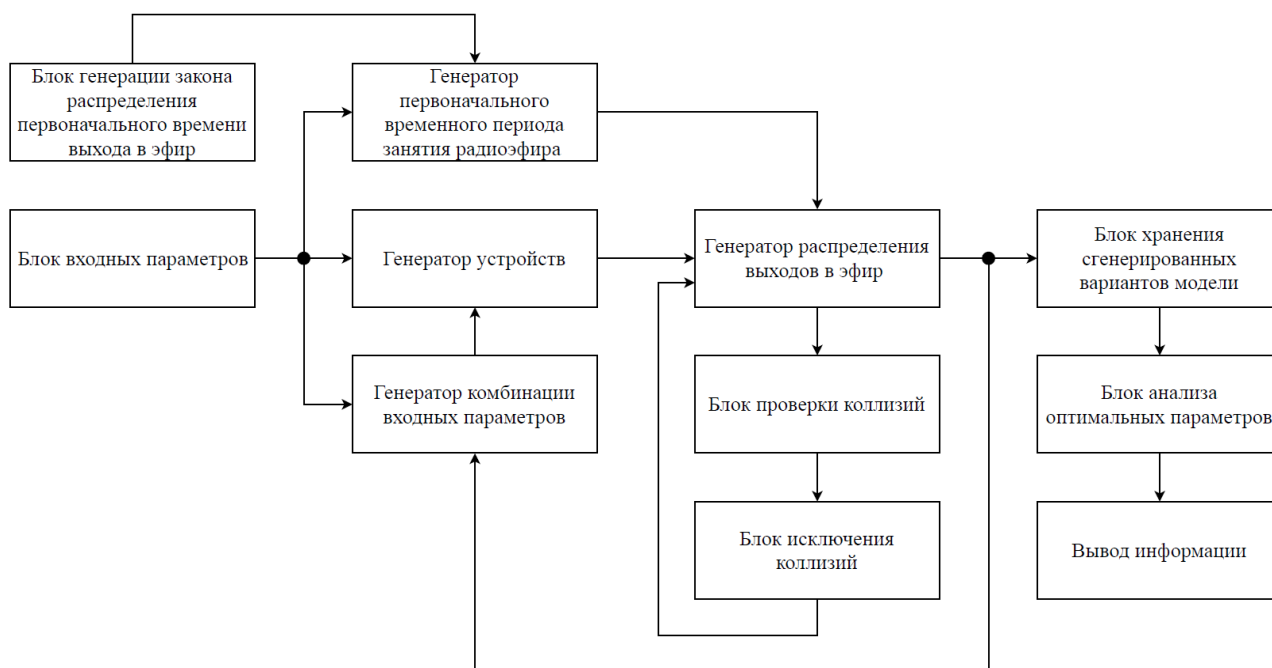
Блок генерации закона распределения первоначального времени выхода в эфир

Генератор первоначального временного периода занятия радиоэфира

Блок входных параметров

Генератор устройств

Генератор распределения выходов в эфир

Блок хранения сгенерированных вариантов модели

Генератор комбинации входных параметров

Блок проверки коллизий

Блок анализа оптимальных параметров

Блок исключения коллизий

Вывод информации